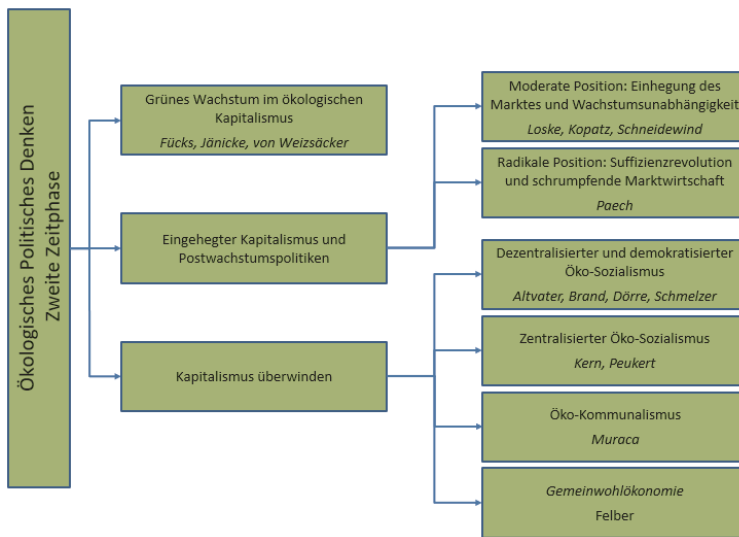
Ökologisches Politisches Denken
Zweite Zeitphase

Grünes Wachstum im ökologischen Kapitalismus
Fücks, Jänicke, von Weizsäcker

Eingehegter Kapitalismus und Postwachstumspolitiken

Kapitalismus überwinden

Moderate Position: Einhegung des Marktes und Wachstumsunabhängigkeit
Loske, Kopatz, Schneidewind

Radikale Position: Suffizienzrevolution und schrumpfende Marktwirtschaft
Paech

Dezentralisierter und demokratisierter Öko-Sozialismus
Altvater, Brand, Dörre, Schmelzer

Zentralisierter Öko-Sozialismus
Kern, Peukert

Öko-Kommunalismus
Muraca

Gemeinwohlökonomie
Felber